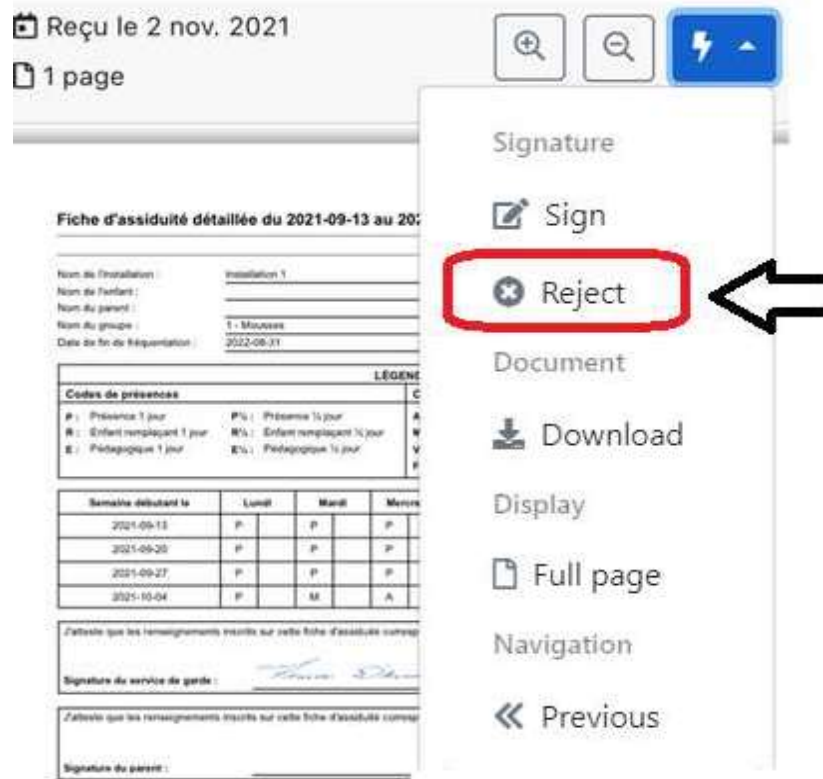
Reçu le 2 nov. 2021

1 page

Fiche d'assiduité détaillée du 2021-09-13 au 20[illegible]

Nom de l'installation : Installation 1
Nom de l'enfant :
Nom du parent :
Nom du groupe : 1 - Mousses
Date de fin de fréquentation : 2022-08-31

LÉGEN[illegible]

Codes de présences

P : Présence 1 jour
R : Enfant remplaçant 1 jour
E : Pédagogique 1 jour

P½ : Présence ½ jour
R½ : Enfant remplaçant ½ jour
E½ : Pédagogique ½ jour

| Semaine débutant le | Lundi | | Mardi | | Mercr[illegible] |
|---|---|---|---|---|---|
| 2021-09-13 | P | | P | | P |
| 2021-09-20 | P | | P | | P |
| 2021-09-27 | P | | P | | P |
| 2021-10-04 | P | | M | | A |

J'atteste que les renseignements inscrits sur cette fiche d'assiduité corresp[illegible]

Signature du service de garde :

J'atteste que les renseignements inscrits sur cette fiche d'assiduité corresp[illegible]

Signature du parent :

Signature

Sign

Reject

Document

Download

Display

Full page

Navigation

Previous